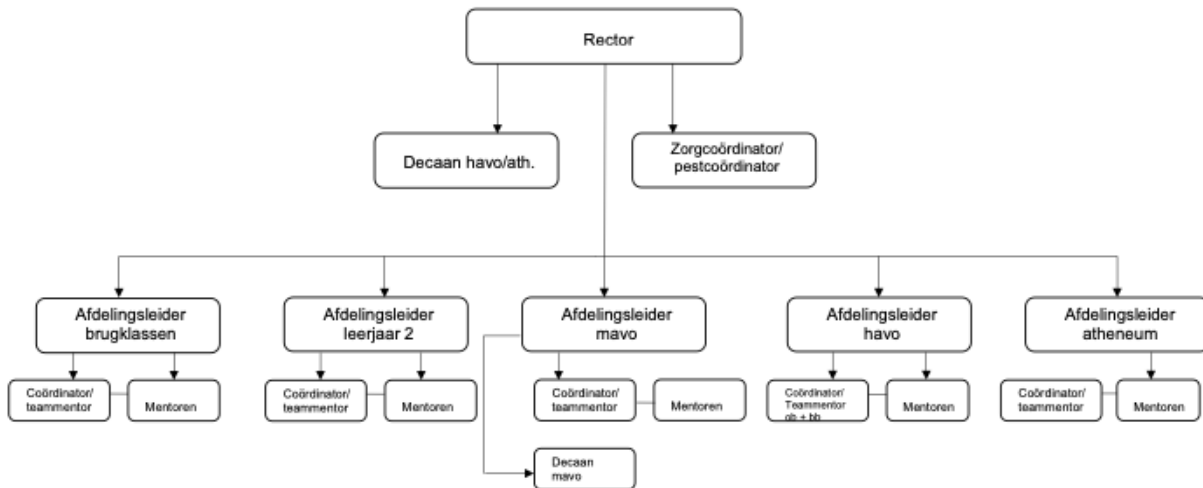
Rector

Decaan havo/ath.

Zorgcoördinator/ pestcoördinator

Afdelingsleider brugklassen

Afdelingsleider leerjaar 2

Afdelingsleider mavo

Afdelingsleider havo

Afdelingsleider atheneum

Coördinator/ teammentor

Mentoren

Coördinator/ teammentor

Mentoren

Coördinator/ teammentor

Mentoren

Decaan mavo

Coördinator/ Teammentor ob + bb

Mentoren

Coördinator/ teammentor

Mentoren